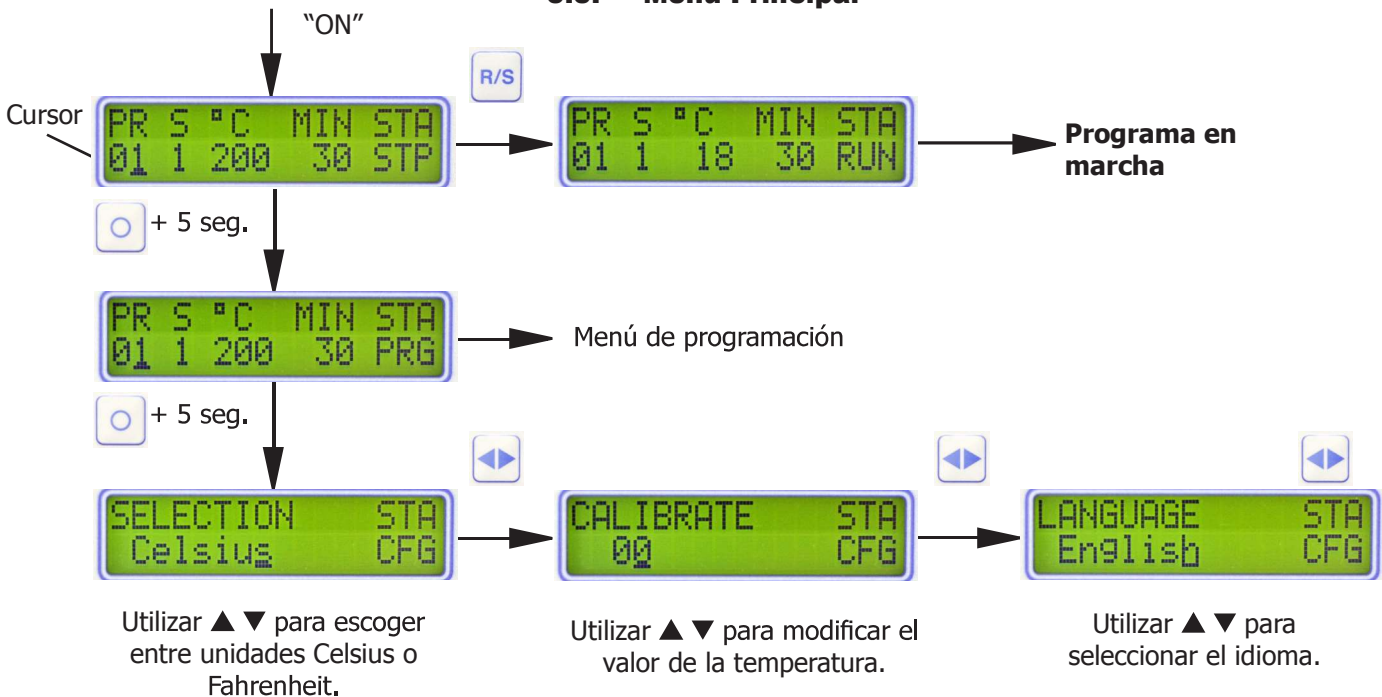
"ON"

R/S

Cursor

PR S °C MIN STA
01 1 200 30 STP

PR S °C MIN STA
01 1 18 30 RUN

**Programa en marcha**

+ 5 seg.

PR S °C MIN STA
01 1 200 30 PRG

Menú de programación

+ 5 seg.

SELECTION STA
Celsius CFG

CALIBRATE STA
00 CFG

LANGUAGE STA
English CFG

Utilizar ▲ ▼ para escoger entre unidades Celsius o Fahrenheit.

Utilizar ▲ ▼ para modificar el valor de la temperatura.

Utilizar ▲ ▼ para seleccionar el idioma.